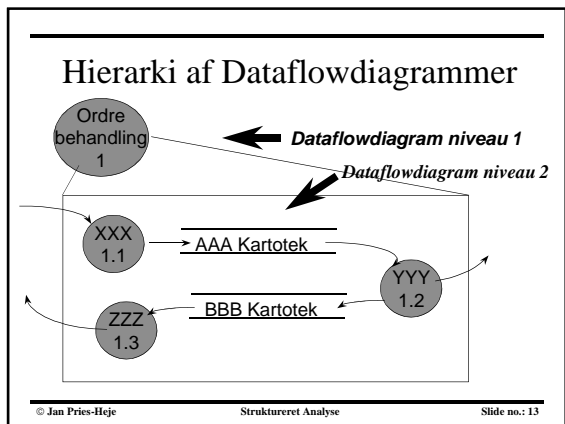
Hierarki af Dataflowdiagrammer

Ordre behandling 1

Dataflowdiagram niveau 1

Dataflowdiagram niveau 2

XXX 1.1

AAA Kartotek

YYY 1.2

BBB Kartotek

ZZZ 1.3

© Jan Pries-Heje

Struktureret Analyse

Slide no.: 13